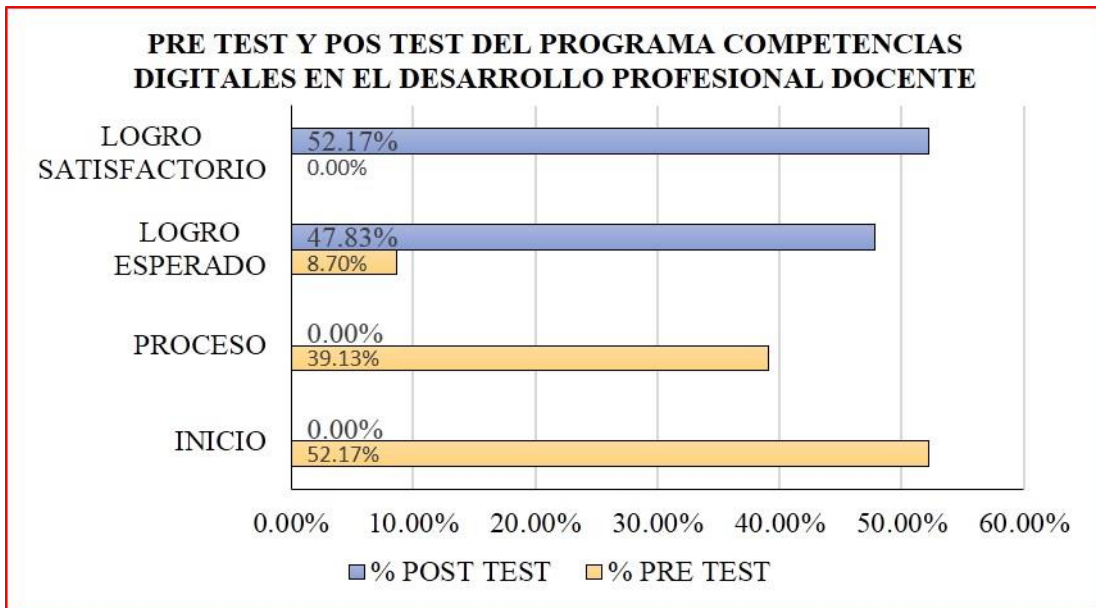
PRE TEST Y POS TEST DEL PROGRAMA COMPETENCIAS DIGITALES EN EL DESARROLLO PROFESIONAL DOCENTE

LOGRO SATISFACTORIO
52.17%
0.00%

LOGRO ESPERADO
47.83%
8.70%

PROCESO
0.00%
39.13%

INICIO
0.00%
52.17%

0.00% 10.00% 20.00% 30.00% 40.00% 50.00% 60.00%

% POST TEST % PRE TEST